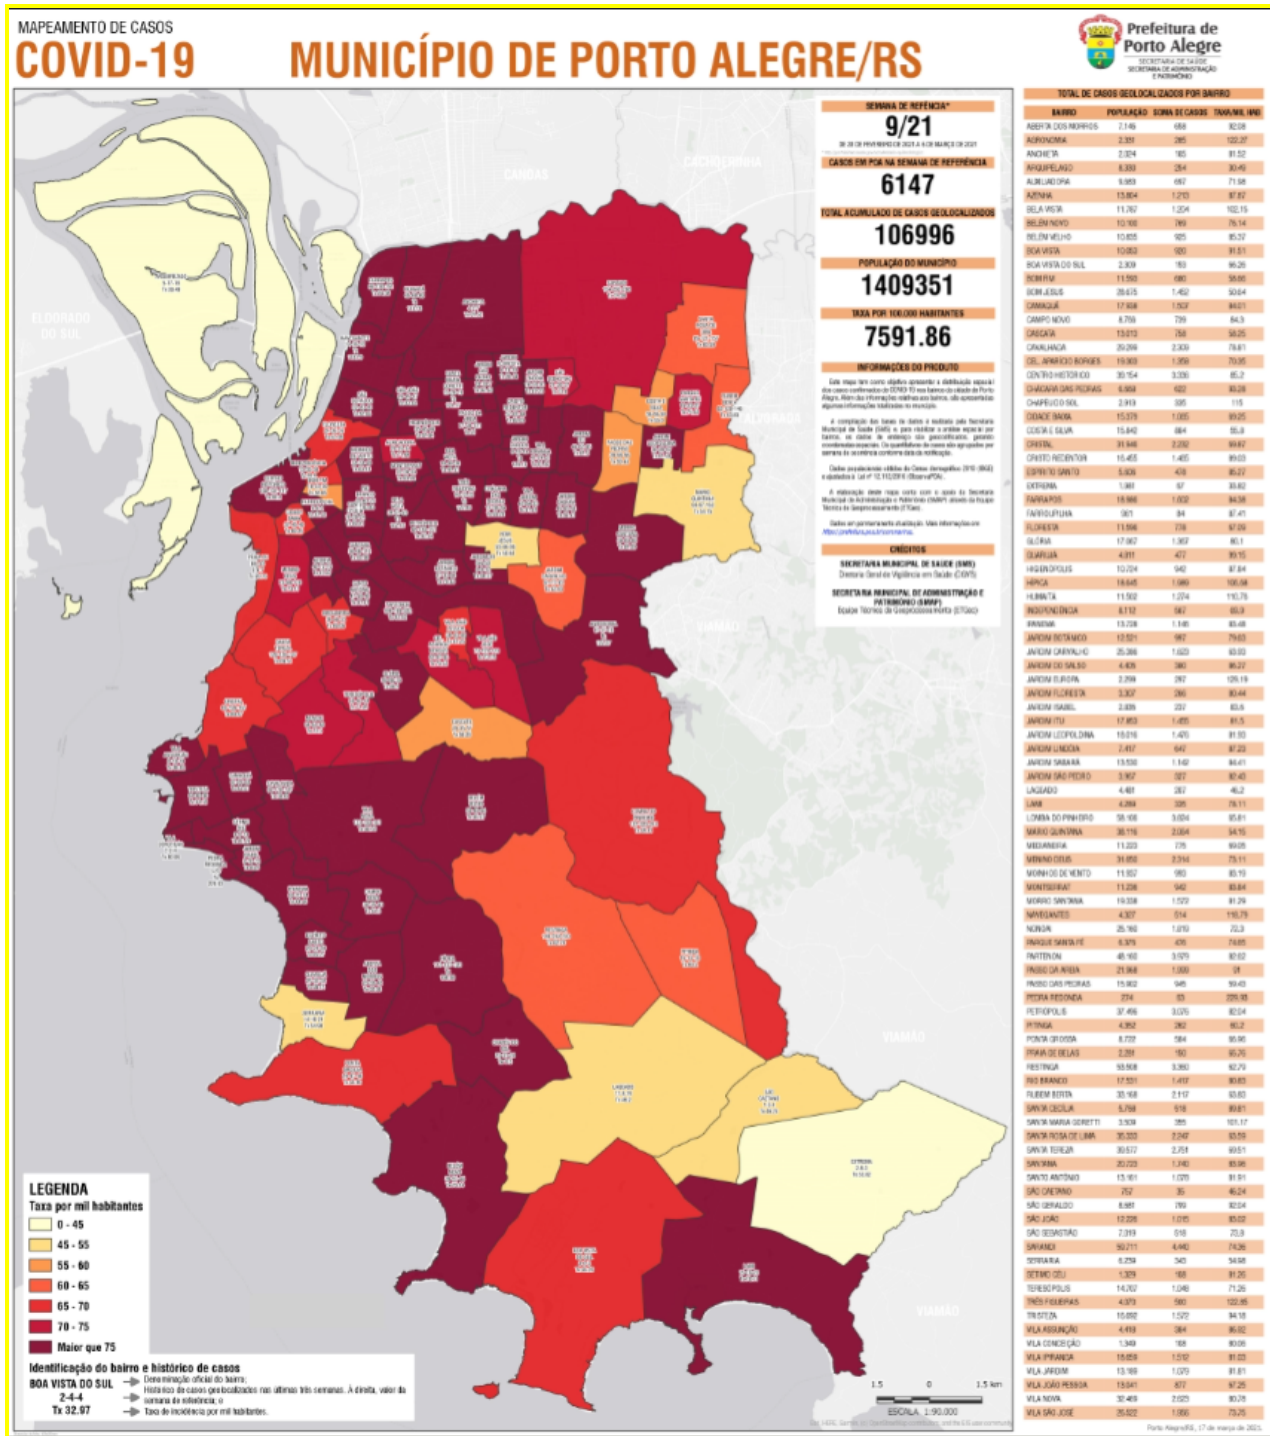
MAPEAMENTO DE CASOS
COVID-19

MUNICÍPIO DE PORTO ALEGRE/RS

Prefeitura de Porto Alegre

SEMANA DE REFERÊNCIA*
9/21

CASOS EM POA NA SEMANA DE REFERÊNCIA
6147

TOTAL ACUMULADO DE CASOS GEOLOCALIZADOS
106996

POPULAÇÃO DO MUNICÍPIO
1409351

TAXA POR 100.000 HABITANTES
7591.86

INFORMAÇÕES DO PRODUTO

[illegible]

CRÉDITOS

SECRETARIA MUNICIPAL DE SAÚDE (SMS)

SECRETARIA MUNICIPAL DE ADMINISTRAÇÃO E PATRIMÔNIO (SMAP)

TOTAL DE CASOS GEOLOCALIZADOS POR BAIRRO

| BAIRRO | POPULAÇÃO | SOMA DE CASOS | TAXA/MIL HAB |
|---|---|---|---|
| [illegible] | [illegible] | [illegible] | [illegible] |

ELDORADO DO SUL
CANOAS
CACHOEIRINHA
ALVORADA
VIAMÃO

LEGENDA
Taxa por mil habitantes
0 - 45
45 - 55
55 - 60
60 - 65
65 - 70
70 - 75
Maior que 75

Identificação do bairro e histórico de casos
BOA VISTA DO SUL
2-4-4
Tx 32.97
Denominação oficial do bairro;
Histórico de casos geolocalizados nas últimas três semanas. À direita, valor da semana de referência; e
Taxa de incidência por mil habitantes.

1.5 0 1.5 km
ESCALA 1:90.000